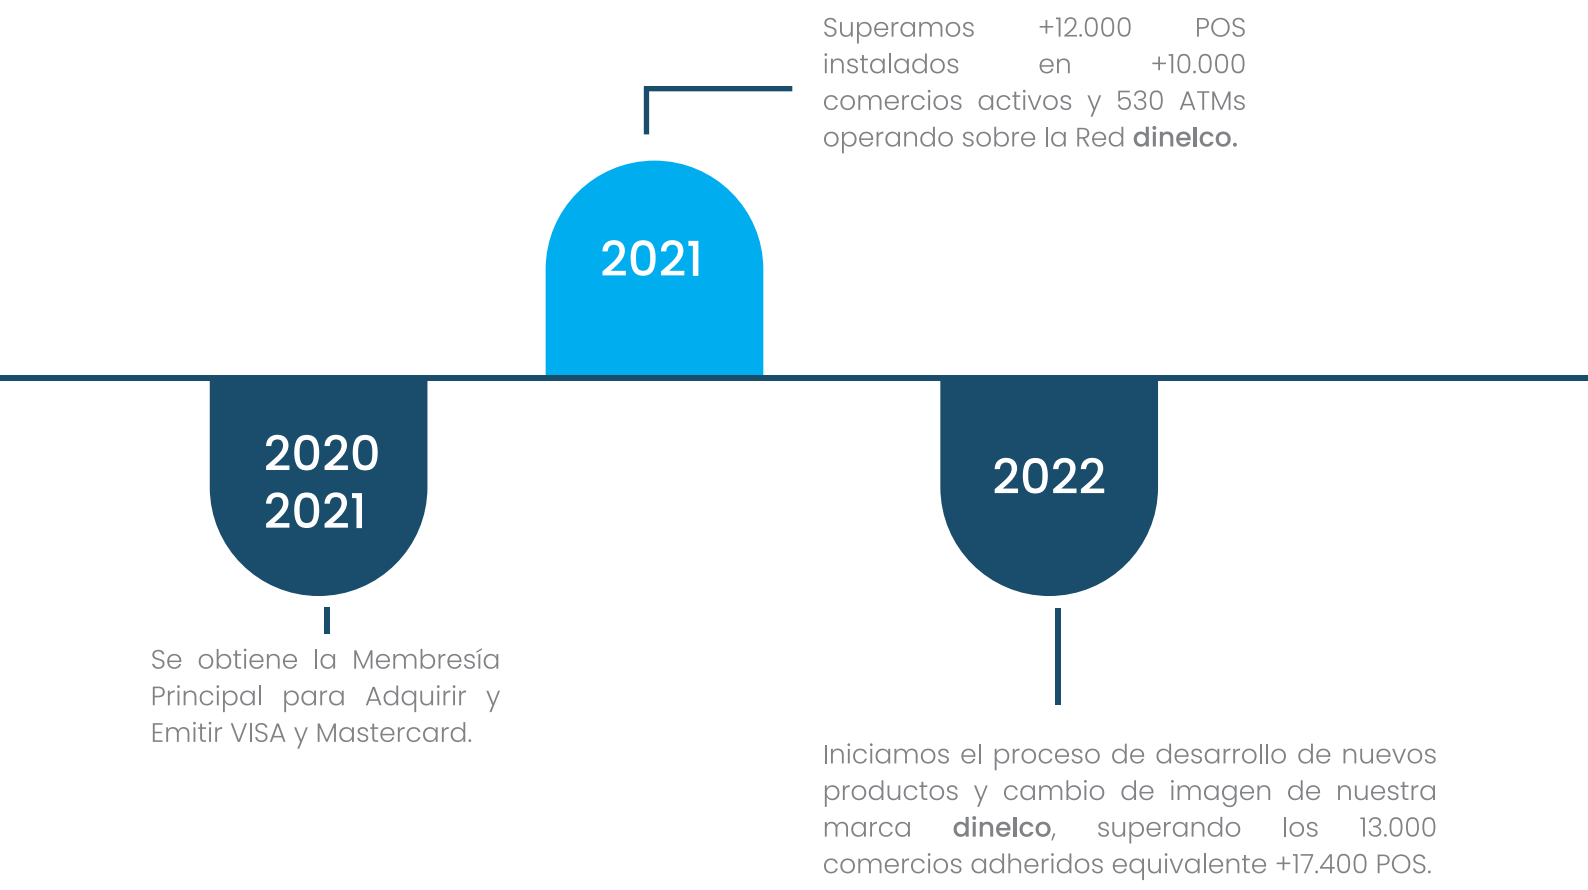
Superamos +12.000 POS instalados en +10.000 comercios activos y 530 ATMs operando sobre la Red dinelco.

2021

2020
2021

Se obtiene la Membresía Principal para Adquirir y Emitir VISA y Mastercard.

2022

Iniciamos el proceso de desarrollo de nuevos productos y cambio de imagen de nuestra marca dinelco, superando los 13.000 comercios adheridos equivalente +17.400 POS.